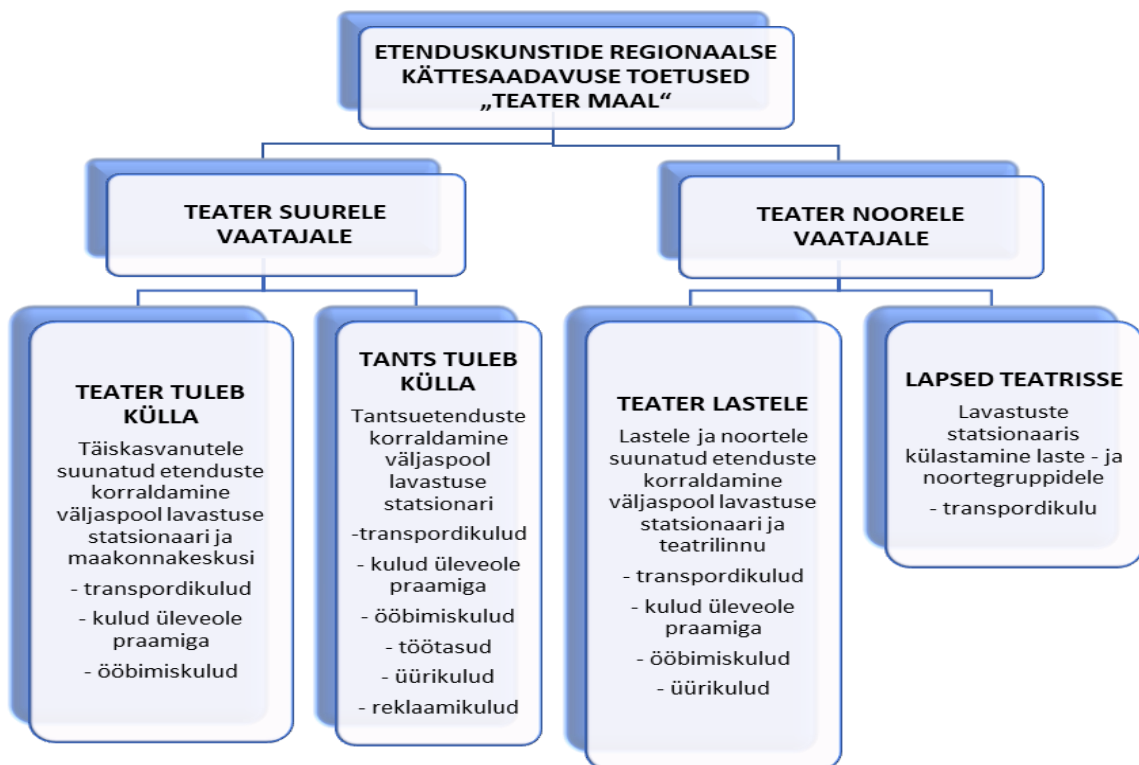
ETENDUSKUNSTIDE REGIONAALSE KÄTTESAADAVUSE TOETUSED „TEATER MAAL“

TEATER SUURELE VAATAJALE

TEATER NOORELE VAATAJALE

TEATER TULEB KÜLLA

Täiskasvanutele suunatud etenduste korraldamine väljaspool lavastuse statsionaari ja maakonnakeskusi

- transpordikulud

- kulud üleveole praamiga

- ööbimiskulud

TANTS TULEB KÜLLA

Tantsuetenduste korraldamine väljaspool lavastuse statsionari

-transpordikulud

- kulud üleveole praamiga

- ööbimiskulud

- töötasud

- üürikulud

- reklaamikulud

TEATER LASTELE

Lastele ja noortele suunatud etenduste korraldamine väljaspool lavastuse statsionaari ja teatrilinnu

- transpordikulud

- kulud üleveole praamiga

- ööbimiskulud

- üürikulud

LAPSED TEATRISSE

Lavastuste statsionaaris külastamine laste - ja noortegruppidele

- transpordikulu